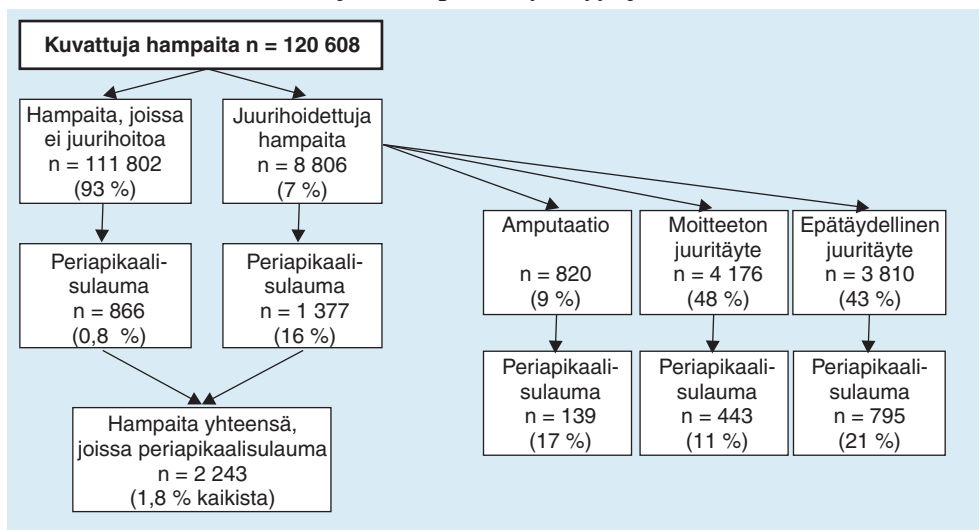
Kuvattuja hampaita n = 120 608

Hampaita, joissa ei juurihoitoa
n = 111 802
(93 %)

Juurihoidettuja hampaita
n = 8 806
(7 %)

Periapikaalisulauma
n = 866
(0,8 %)

Periapikaalisulauma
n = 1 377
(16 %)

Amputaatio
n = 820
(9 %)

Moitteeton juuritäyte
n = 4 176
(48 %)

Epätäydellinen juuritäyte
n = 3 810
(43 %)

Periapikaalisulauma
n = 139
(17 %)

Periapikaalisulauma
n = 443
(11 %)

Periapikaalisulauma
n = 795
(21 %)

Hampaita yhteensä, joissa periapikaalisulauma
n = 2 243
(1,8 % kaikista)